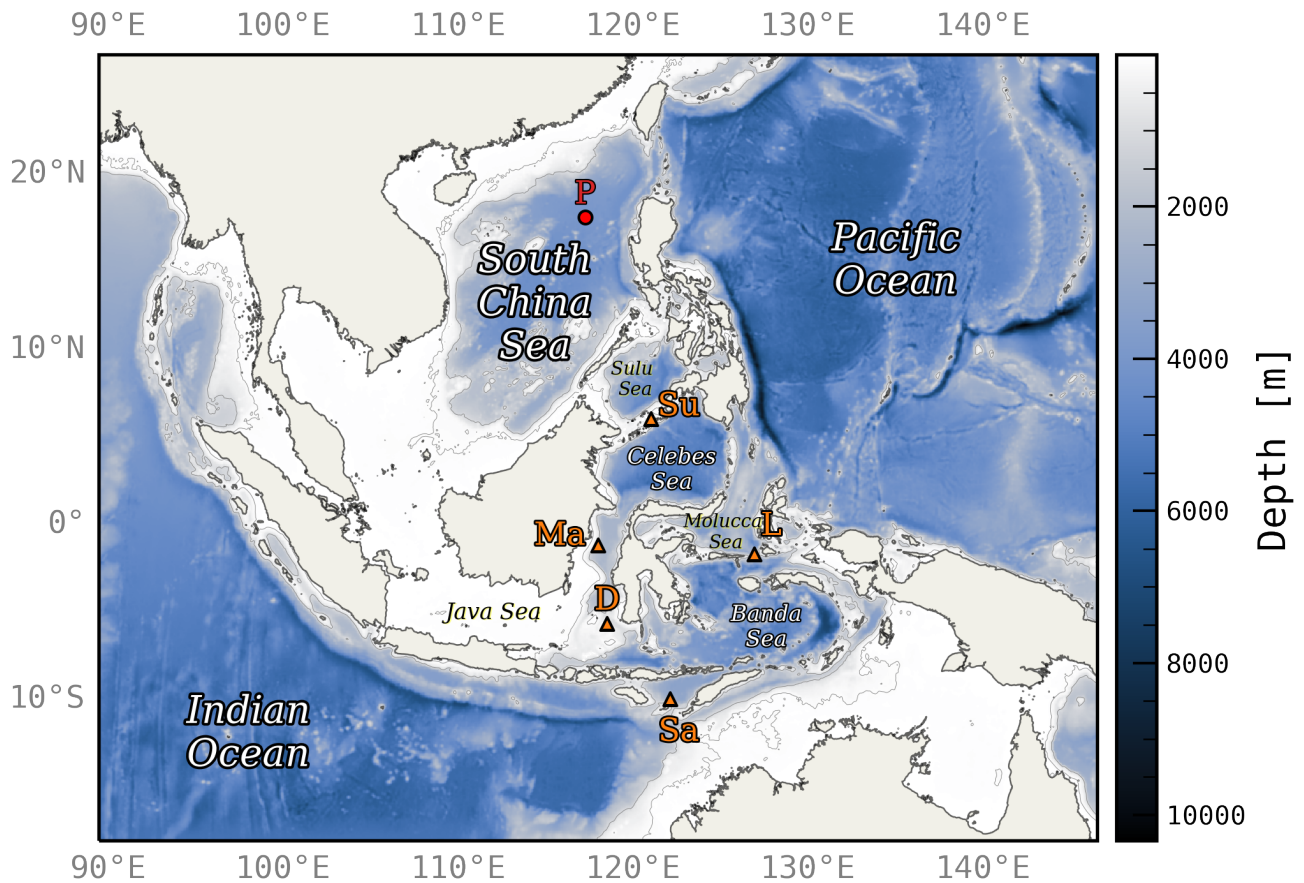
90°E 100°E 110°E 120°E 130°E 140°E

20°N
10°N
0°
10°S

P
South China Sea
Pacific Ocean
Sulu Sea
Su
Celebes Sea
Ma
Molucca Sea
L
D
Java Sea
Banda Sea
Indian Ocean
Sa

90°E 100°E 110°E 120°E 130°E 140°E

2000
4000
6000
8000
10000
Depth [m]